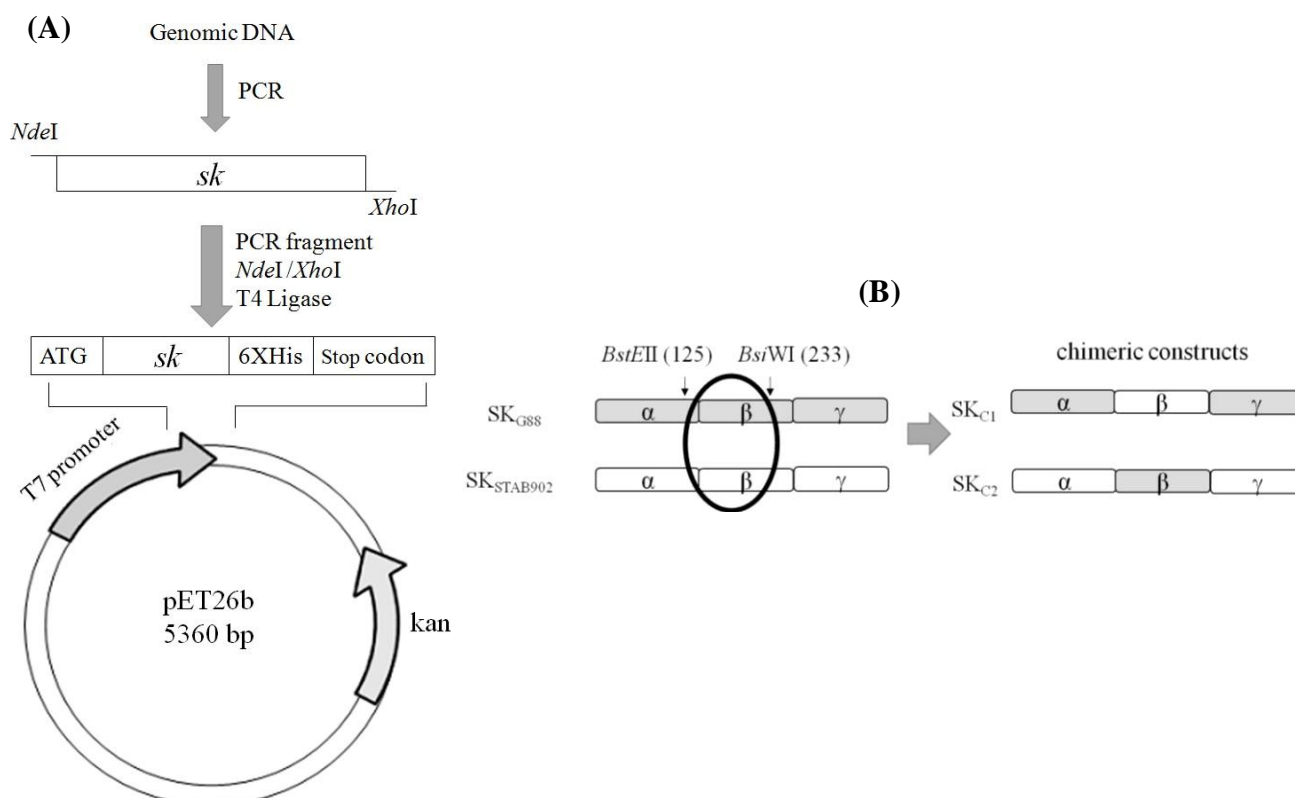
(A)

Genomic DNA

PCR

NdeI

sk

XhoI

PCR fragment
NdeI / XhoI
T4 Ligase

| ATG | sk | 6XHis | Stop codon |
|---|---|---|---|

T7 promoter

pET26b
5360 bp

kan

(B)

BstEII (125)

BsiWI (233)

$SK_{G88}$ α β γ

$SK_{STAB902}$ α β γ

chimeric constructs

$SK_{C1}$ α β γ

$SK_{C2}$ α β γ